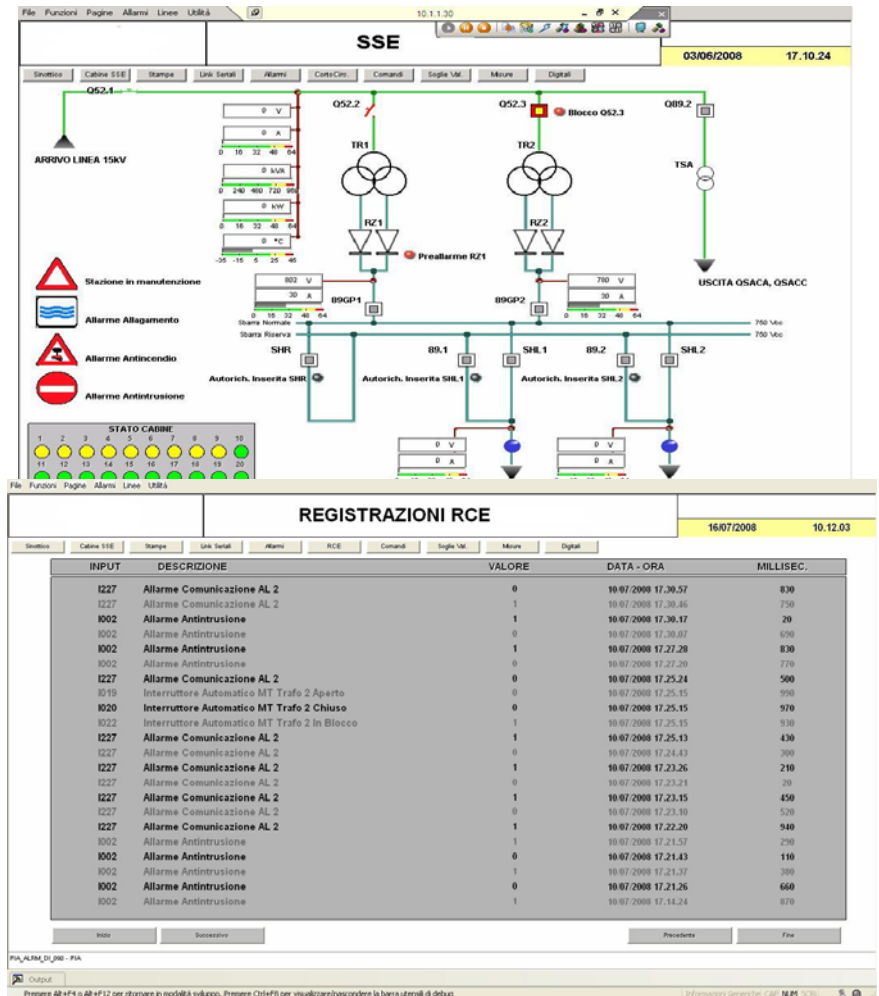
File Funzioni Pagine Allarmi Linee Utilità

10.1.1.30

SSE

03/06/2008 17.10.24

Sinottico | Cabine SSE | Stampe | Link Seriali | Allarmi | CortoCirc. | Comandi | Soglie Val. | Misure | Digitali

Q52.1

ARRIVO LINEA 15kV

0 V
0 A
0 16 32 48 64
0 kVA
0 240 480 720 960
0 kW
0 16 32 48 64
0 °C
-35 -15 5 25 45

Q52.2
TR1
RZ1
Preallarme RZ1

Q52.3
Blocco Q52.3
TR2
RZ2

Q89.2
TSA
USCITA QSACA, QSACC

Stazione in manutenzione
Allarme Allagamento
Allarme Antincendio
Allarme Antintrusione

802 V
30 A
0 16 32 48 64
89GP1

780 V
30 A
0 16 32 48 64
89GP2

Sbarra Normale 750 Vcc
Sbarra Riserva 750 Vcc

SHR
Autorich. Inserita SHR
89.1
SHL1
Autorich. Inserita SHL1
89.2
SHL2
Autorich. Inserita SHL2

STATO CABINE
1 2 3 4 5 6 7 8 9 10
11 12 13 14 15 16 17 18 19 20

0 V
0 A
0 V
0 A

File Funzioni Pagine Allarmi Linee Utilità

REGISTRAZIONI RCE

16/07/2008 10.12.03

Sinottico | Cabine SSE | Stampe | Link Seriali | Allarmi | RCE | Comandi | Soglie Val. | Misure | Digitali

| INPUT | DESCRIZIONE | VALORE | DATA - ORA | MILLISEC. |
|---|---|---|---|---|
| I227 | Allarme Comunicazione AL 2 | 0 | 10/07/2008 17.30.57 | 830 |
| I227 | Allarme Comunicazione AL 2 | 1 | 10/07/2008 17.30.46 | 750 |
| I002 | Allarme Antintrusione | 1 | 10/07/2008 17.30.17 | 20 |
| I002 | Allarme Antintrusione | 0 | 10/07/2008 17.30.07 | 690 |
| I002 | Allarme Antintrusione | 1 | 10/07/2008 17.27.28 | 830 |
| I002 | Allarme Antintrusione | 0 | 10/07/2008 17.27.20 | 770 |
| I227 | Allarme Comunicazione AL 2 | 0 | 10/07/2008 17.25.24 | 500 |
| I019 | Interruttore Automatico MT Trafo 2 Aperto | 0 | 10/07/2008 17.25.15 | 990 |
| I020 | Interruttore Automatico MT Trafo 2 Chiuso | 0 | 10/07/2008 17.25.15 | 970 |
| I022 | Interruttore Automatico MT Trafo 2 In Blocco | 1 | 10/07/2008 17.25.15 | 930 |
| I227 | Allarme Comunicazione AL 2 | 1 | 10/07/2008 17.25.13 | 430 |
| I227 | Allarme Comunicazione AL 2 | 0 | 10/07/2008 17.24.43 | 300 |
| I227 | Allarme Comunicazione AL 2 | 1 | 10/07/2008 17.23.26 | 210 |
| I227 | Allarme Comunicazione AL 2 | 0 | 10/07/2008 17.23.21 | 20 |
| I227 | Allarme Comunicazione AL 2 | 1 | 10/07/2008 17.23.15 | 450 |
| I227 | Allarme Comunicazione AL 2 | 0 | 10/07/2008 17.23.10 | 520 |
| I227 | Allarme Comunicazione AL 2 | 1 | 10/07/2008 17.22.20 | 940 |
| I002 | Allarme Antintrusione | 1 | 10/07/2008 17.21.57 | 290 |
| I002 | Allarme Antintrusione | 0 | 10/07/2008 17.21.43 | 110 |
| I002 | Allarme Antintrusione | 1 | 10/07/2008 17.21.37 | 380 |
| I002 | Allarme Antintrusione | 0 | 10/07/2008 17.21.26 | 660 |
| I002 | Allarme Antintrusione | 1 | 10/07/2008 17.14.24 | 870 |

Inizio | Successivo | Precedente | Fine

PIA_ALRM_DI_090 - PIA

Output

Premere Alt+F4 o Alt+F12 per ritornare in modalità sviluppo. Premere Ctrl+F8 per visualizzare/nascondere la barra utensili di debug

Informazioni Generiche CAP NUM SCRL